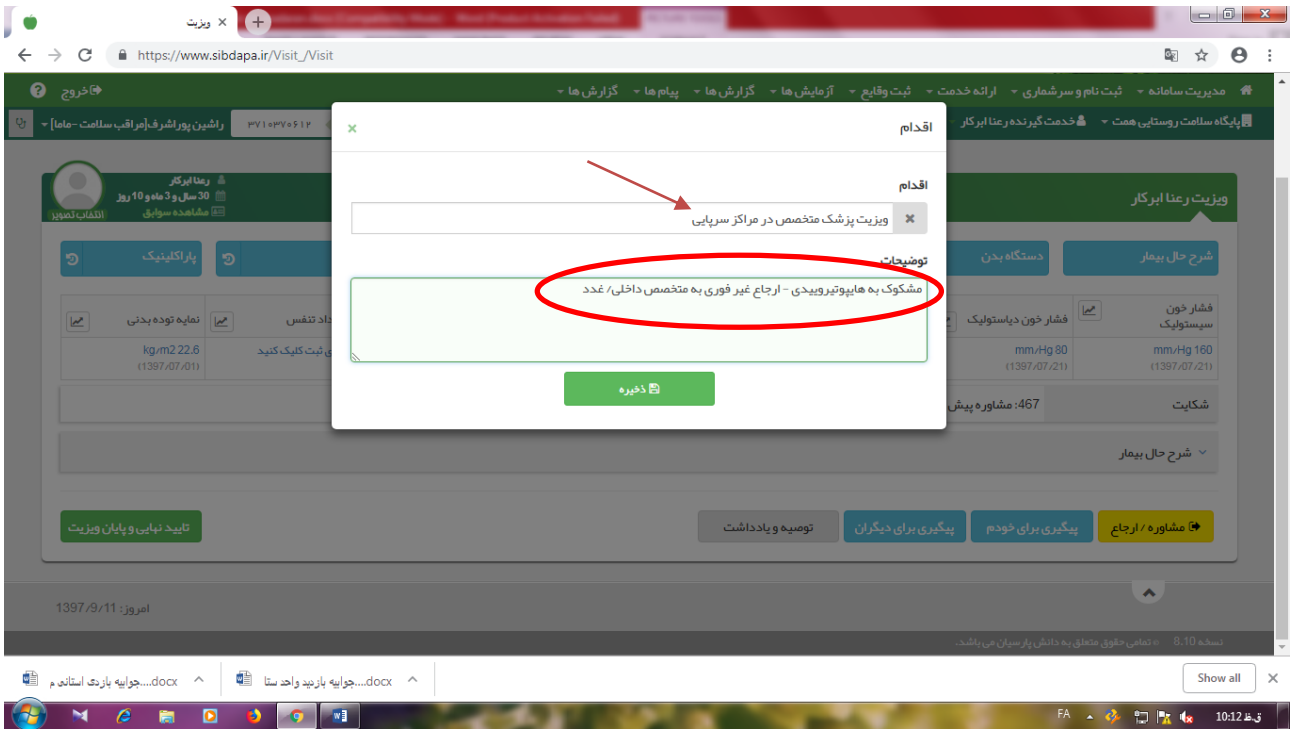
ویزیت ×

https://www.sibdapa.ir/Visit_/Visit

مدیریت سامانه ▾ ثبت نام و سرشماری ▾ ارائه خدمت ▾ ثبت وقایع ▾ آزمایش ها ▾ گزارش ها ▾ پیام ها ▾ گزارش ها ▾

خروج

پایگاه سلامت روستایی همت ▾ خدمت گیرنده رعنا ابرکار ۳۷۱۰۳۷۰۶۱۲ راشین پوراشرف[مراقب سلامت - ماما] ▾

ویزیت رعنا ابرکار

رعنا ابرکار
30 سال و 3 ماه و 10 روز
مشاهده سوابق
انتخاب تصویر

شرح حال بیمار | دستگاه بدن | پاراکلینیک

فشار خون سیستولیک | فشار خون دیاستولیک | تعداد تنفس | نمایه توده بدنی

mm/Hg 160 (1397/07/21) | mm/Hg 80 (1397/07/21) | برای ثبت کلیک کنید | kg/m2 22.6 (1397/07/01)

شکایت 467: مشاوره پیش

شرح حال بیمار

مشاوره / ارجاع | پیگیری برای خودم | پیگیری برای دیگران | توصیه و یادداشت | تایید نهایی و پایان ویزیت

امروز: 1397/9/11

نسخه 8.10 © تمامی حقوق متعلق به دانش پارسیان می باشد.

اقدام ×

اقدام
ویزیت پزشک متخصص در مراکز سرپایی ×

توضیحات
مشکوک به هایپوتیروییدی - ارجاع غیر فوری به متخصص داخلی/ غدد

ذخیره

جوابیه بازدید استانی م....docx | جوابیه بازدید واحد ستا....docx | Show all

FA 10:12 ق.ظ